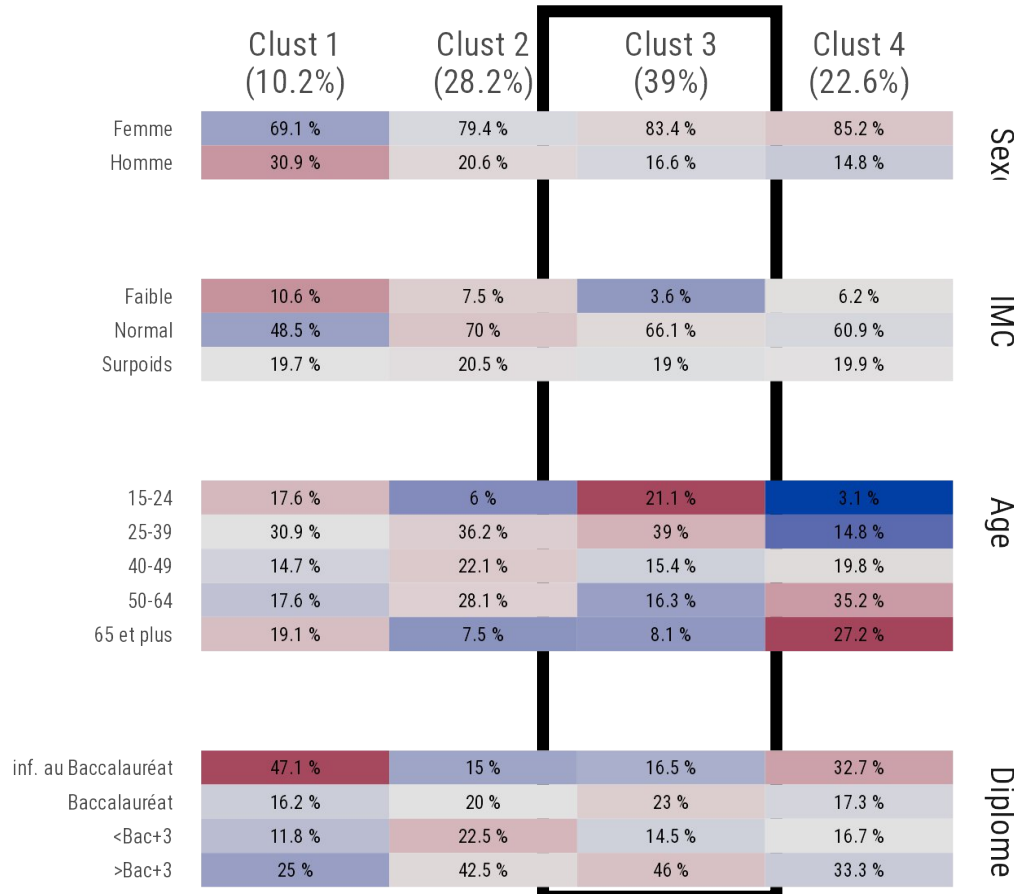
| | Clust 1 (10.2%) | Clust 2 (28.2%) | Clust 3 (39%) | Clust 4 (22.6%) | |
|---|---|---|---|---|---|
| Femme | 69.1 % | 79.4 % | 83.4 % | 85.2 % | Sex |
| Homme | 30.9 % | 20.6 % | 16.6 % | 14.8 % | |
| Faible | 10.6 % | 7.5 % | 3.6 % | 6.2 % | IMC |
| Normal | 48.5 % | 70 % | 66.1 % | 60.9 % | |
| Surpoids | 19.7 % | 20.5 % | 19 % | 19.9 % | |
| 15-24 | 17.6 % | 6 % | 21.1 % | 3.1 % | Age |
| 25-39 | 30.9 % | 36.2 % | 39 % | 14.8 % | |
| 40-49 | 14.7 % | 22.1 % | 15.4 % | 19.8 % | |
| 50-64 | 17.6 % | 28.1 % | 16.3 % | 35.2 % | |
| 65 et plus | 19.1 % | 7.5 % | 8.1 % | 27.2 % | |
| inf. au Baccalauréat | 47.1 % | 15 % | 16.5 % | 32.7 % | Diplome |
| Baccalauréat | 16.2 % | 20 % | 23 % | 17.3 % | |
| <Bac+3 | 11.8 % | 22.5 % | 14.5 % | 16.7 % | |
| >Bac+3 | 25 % | 42.5 % | 46 % | 33.3 % | |